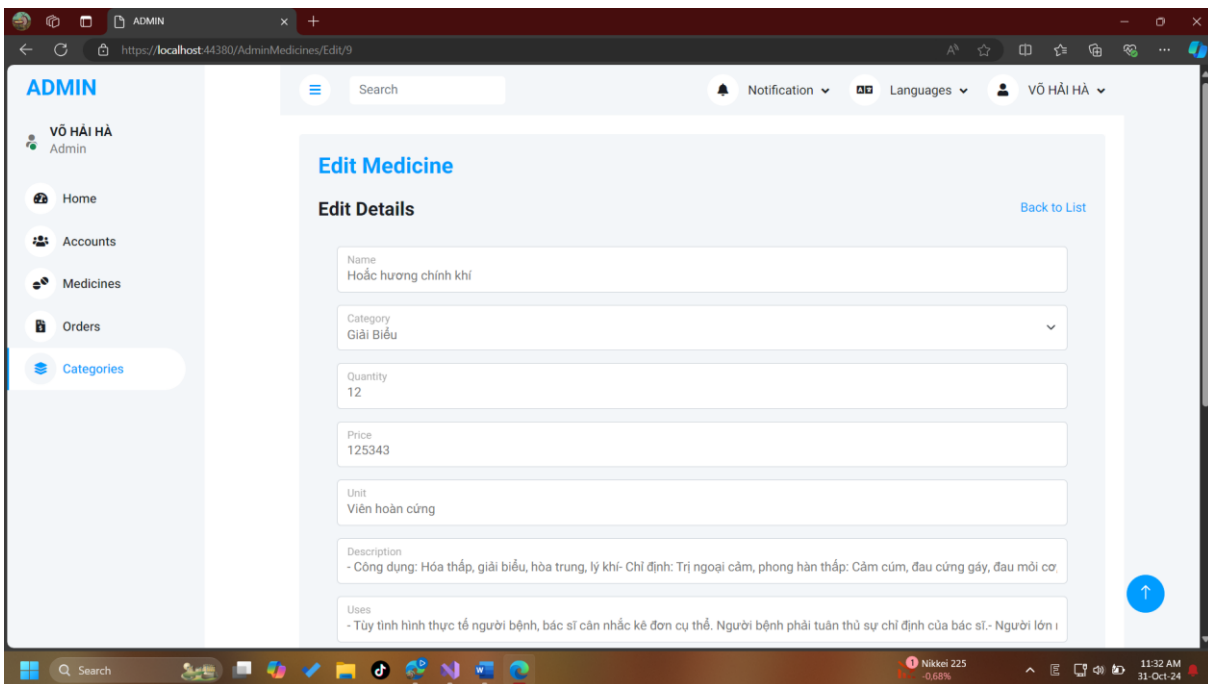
ADMIN

https://localhost:44380/AdminMedicines/Edit/9

ADMIN

Search

Notification

Languages

VÕ HẢI HÀ

VÕ HẢI HÀ
Admin

Home

Accounts

Medicines

Orders

Categories

Edit Medicine

Edit Details

Back to List

Name
Hoắc hương chính khí

Category
Giải Biểu

Quantity
12

Price
125343

Unit
Viên hoàn cứng

Description
- Công dụng: Hóa thấp, giải biểu, hòa trung, lý khí- Chỉ định: Trị ngoại cảm, phong hàn thấp: Cảm cúm, đau cứng gáy, đau mỏi cơ

Uses
- Tùy tình hình thực tế người bệnh, bác sĩ cân nhắc kê đơn cụ thể. Người bệnh phải tuân thủ sự chỉ định của bác sĩ.- Người lớn

Search

Nikkei 225
-0,68%

11:32 AM
31-Oct-24